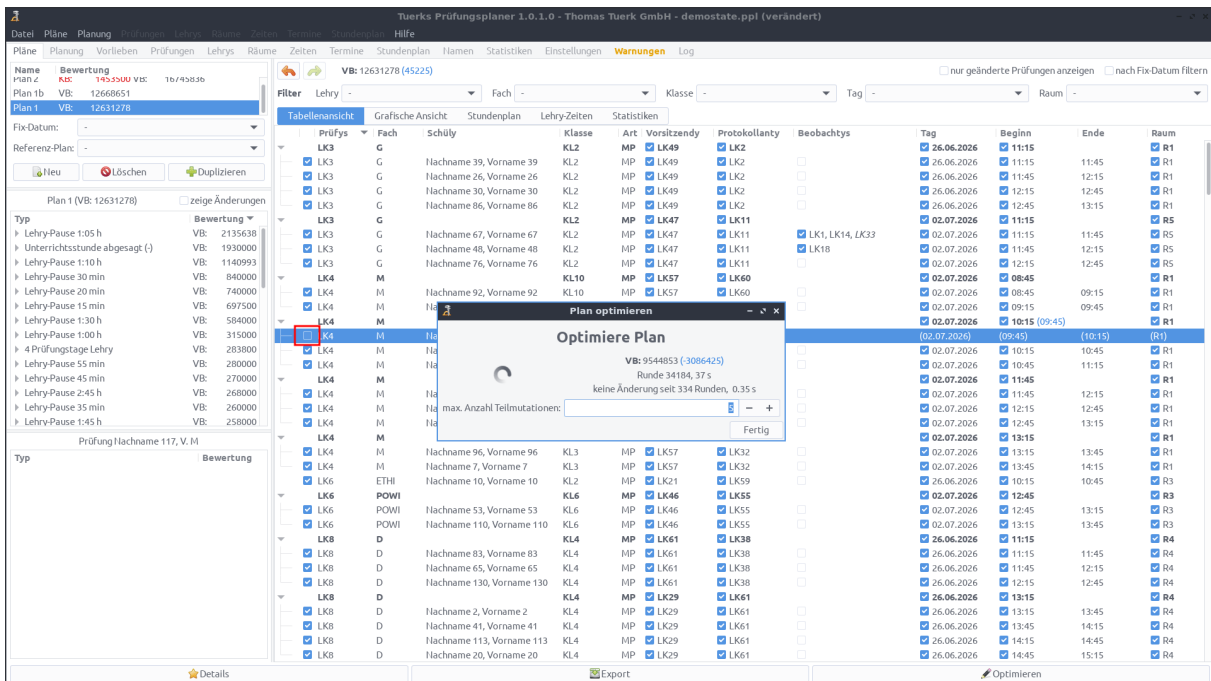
Tuerks Prüfungsplaner 1.0.1.0 - Thomas Tuerk GmbH - demostate.ppl (verändert)

Datei Pläne Planung Prüfungen Lehrys Räume Zeiten Termine Stundenplan Hilfe

Pläne Planung Vorlieben Prüfungen Lehrys Räume Zeiten Termine Stundenplan Namen Statistiken Einstellungen Warnungen Log

| Name | Bewertung |
|---|---|
| Plan 2 | KB: 14535500 VB: 16745836 |
| Plan 1b | VB: 12668651 |
| Plan 1 | VB: 12631278 |

Fix-Datum: -

Referenz-Plan: -

Neu Löschen Duplizieren

Plan 1 (VB: 12631278) zeige Änderungen

| Typ | Bewertung |
|---|---|
| Lehry-Pause 1:05 h | VB: 2135638 |
| Unterrichtsstunde abgesagt (-) | VB: 1930000 |
| Lehry-Pause 1:10 h | VB: 1140993 |
| Lehry-Pause 30 min | VB: 840000 |
| Lehry-Pause 20 min | VB: 740000 |
| Lehry-Pause 15 min | VB: 697500 |
| Lehry-Pause 1:30 h | VB: 584000 |
| Lehry-Pause 1:00 h | VB: 315000 |
| 4 Prüfungstage Lehry | VB: 283800 |
| Lehry-Pause 55 min | VB: 280000 |
| Lehry-Pause 45 min | VB: 270000 |
| Lehry-Pause 2:45 h | VB: 268000 |
| Lehry-Pause 35 min | VB: 260000 |
| Lehry-Pause 1:45 h | VB: 258000 |

Prüfung Nachname 117, V. M

Typ Bewertung

VB: 12631278 (45225)

nur geänderte Prüfungen anzeigen nach Fix-Datum filtern

Filter Lehry - Fach - Klasse - Tag - Raum -

Tabellenansicht Grafische Ansicht Stundenplan Lehry-Zeiten Statistiken

| Prüfys | Fach | Schüly | Klasse | Art | Vorsitzendy | Protokollanty | Beobachtys | Tag | Beginn | Ende | Raum |
|---|---|---|---|---|---|---|---|---|---|---|---|
| LK3 | G | | KL2 | MP | LK49 | LK2 | | 26.06.2026 | 11:15 | | R1 |
| LK3 | G | Nachname 39, Vorname 39 | KL2 | MP | LK49 | LK2 | | 26.06.2026 | 11:15 | 11:45 | R1 |
| LK3 | G | Nachname 26, Vorname 26 | KL2 | MP | LK49 | LK2 | | 26.06.2026 | 11:45 | 12:15 | R1 |
| LK3 | G | Nachname 30, Vorname 30 | KL2 | MP | LK49 | LK2 | | 26.06.2026 | 12:15 | 12:45 | R1 |
| LK3 | G | Nachname 86, Vorname 86 | KL2 | MP | LK49 | LK2 | | 26.06.2026 | 12:45 | 13:15 | R1 |
| LK3 | G | | KL2 | MP | LK47 | LK11 | | 02.07.2026 | 11:15 | | R5 |
| LK3 | G | Nachname 67, Vorname 67 | KL2 | MP | LK47 | LK11 | LK1, LK14, LK33 | 02.07.2026 | 11:15 | 11:45 | R5 |
| LK3 | G | Nachname 48, Vorname 48 | KL2 | MP | LK47 | LK11 | LK18 | 02.07.2026 | 11:45 | 12:15 | R5 |
| LK3 | G | Nachname 76, Vorname 76 | KL2 | MP | LK47 | LK11 | | 02.07.2026 | 12:15 | 12:45 | R5 |
| LK4 | M | | KL10 | MP | LK57 | LK60 | | 02.07.2026 | 08:45 | | R1 |
| LK4 | M | Nachname 92, Vorname 92 | KL10 | MP | LK57 | LK60 | | 02.07.2026 | 08:45 | 09:15 | R1 |
| LK4 | M | Na | | | | | | 02.07.2026 | 09:15 | 09:45 | R1 |
| LK4 | M | | | | | | | 02.07.2026 | 10:15 (09:45) | | R1 |
| KL4 | M | Na | | | | | | (02.07.2026) | (09:45) | (10:15) | (R1) |
| LK4 | M | Na | | | | | | 02.07.2026 | 10:15 | 10:45 | R1 |
| LK4 | M | Na | | | | | | 02.07.2026 | 10:45 | 11:15 | R1 |
| LK4 | M | | | | | | | 02.07.2026 | 11:45 | | R1 |
| LK4 | M | Na | | | | | | 02.07.2026 | 11:45 | 12:15 | R1 |
| LK4 | M | Na | | | | | | 02.07.2026 | 12:15 | 12:45 | R1 |
| LK4 | M | Na | | | | | | 02.07.2026 | 12:45 | 13:15 | R1 |
| LK4 | M | | | | | | | 02.07.2026 | 13:15 | | R1 |
| LK4 | M | Nachname 96, Vorname 96 | KL3 | MP | LK57 | LK32 | | 02.07.2026 | 13:15 | 13:45 | R1 |
| LK4 | M | Nachname 7, Vorname 7 | KL3 | MP | LK57 | LK32 | | 02.07.2026 | 13:45 | 14:15 | R1 |
| LK4 | ETHI | Nachname 10, Vorname 10 | KL2 | MP | LK21 | LK59 | | 26.06.2026 | 10:15 | 10:45 | R3 |
| LK6 | POWI | | KL6 | MP | LK46 | LK55 | | 02.07.2026 | 12:45 | | R3 |
| LK6 | POWI | Nachname 53, Vorname 53 | KL6 | MP | LK46 | LK55 | | 02.07.2026 | 12:45 | 13:15 | R3 |
| LK6 | POWI | Nachname 110, Vorname 110 | KL6 | MP | LK46 | LK55 | | 02.07.2026 | 13:15 | 13:45 | R3 |
| LK8 | D | | KL4 | MP | LK61 | LK38 | | 26.06.2026 | 11:15 | | R4 |
| LK8 | D | Nachname 83, Vorname 83 | KL4 | MP | LK61 | LK38 | | 26.06.2026 | 11:15 | 11:45 | R4 |
| LK8 | D | Nachname 65, Vorname 65 | KL4 | MP | LK61 | LK38 | | 26.06.2026 | 11:45 | 12:15 | R4 |
| LK8 | D | Nachname 130, Vorname 130 | KL4 | MP | LK61 | LK38 | | 26.06.2026 | 12:15 | 12:45 | R4 |
| LK8 | D | | KL4 | MP | LK29 | LK61 | | 26.06.2026 | 13:15 | | R4 |
| LK8 | D | Nachname 2, Vorname 2 | KL4 | MP | LK29 | LK61 | | 26.06.2026 | 13:15 | 13:45 | R4 |
| LK8 | D | Nachname 41, Vorname 41 | KL4 | MP | LK29 | LK61 | | 26.06.2026 | 13:45 | 14:15 | R4 |
| LK8 | D | Nachname 113, Vorname 113 | KL4 | MP | LK29 | LK61 | | 26.06.2026 | 14:15 | 14:45 | R4 |
| LK8 | D | Nachname 20, Vorname 20 | KL4 | MP | LK29 | LK61 | | 26.06.2026 | 14:45 | 15:15 | R4 |

Plan optimieren

Optimiere Plan

VB: 9544853 (-3086425)
Runde 34184, 37 s
keine Änderung seit 334 Runden, 0.35 s

max. Anzahl Teilmutationen: 3 − +

Fertig

Details Export Optimieren